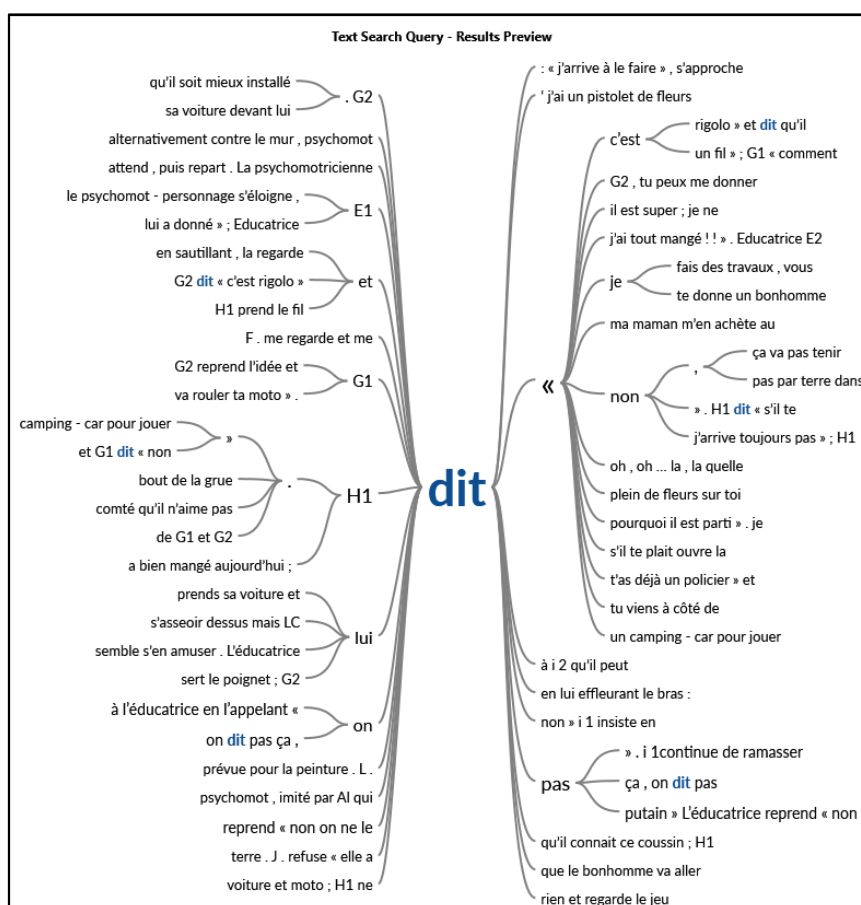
Text Search Query - Results Preview

qu'il soit mieux installé
sa voiture devant lui
. G2
alternativement contre le mur , psychomot
attend , puis repart . La psychomotricienne
le psychomot - personnage s'éloigne ,
lui a donné » ; Educatrice
E1
en sautillant , la regarde
G2 dit « c'est rigolo »
H1 prend le fil
et
F . me regarde et me
G2 reprend l'idée et
va rouler ta moto » .
G1
camping - car pour jouer
et G1 dit « non
»
bout de la grue
comté qu'il n'aime pas
de G1 et G2
.
a bien mangé aujourd'hui ;
H1
prends sa voiture et
s'asseoir dessus mais LC
semble s'en amuser . L'éducatrice
sert le poignet ; G2
lui
à l'éducatrice en l'appelant «
on dit pas ça ,
on
prévue pour la peinture . L .
psychomot , imité par Al qui
reprend « non on ne le
terre . J . refuse « elle a
voiture et moto ; H1 ne

dit

: « j'arrive à le faire » , s'approche
' j'ai un pistolet de fleurs
«
c'est
rigolo » et dit qu'il
un fil » ; G1 « comment
G2 , tu peux me donner
il est super ; je ne
j'ai tout mangé ! ! » . Educatrice E2
je
fais des travaux , vous
te donne un bonhomme
ma maman m'en achète au
non
,
ça va pas tenir
pas par terre dans
» . H1 dit « s'il te
j'arrive toujours pas » ; H1
oh , oh ... la , la quelle
plein de fleurs sur toi
pourquoi il est parti » . je
s'il te plait ouvre la
t'as déjà un policier » et
tu viens à côté de
un camping - car pour jouer
à i 2 qu'il peut
en lui effleurant le bras :
non » i 1 insiste en
pas
» . i 1continue de ramasser
ça , on dit pas
putain » L'éducatrice reprend « non
qu'il connait ce coussin ; H1
que le bonhomme va aller
rien et regarde le jeu